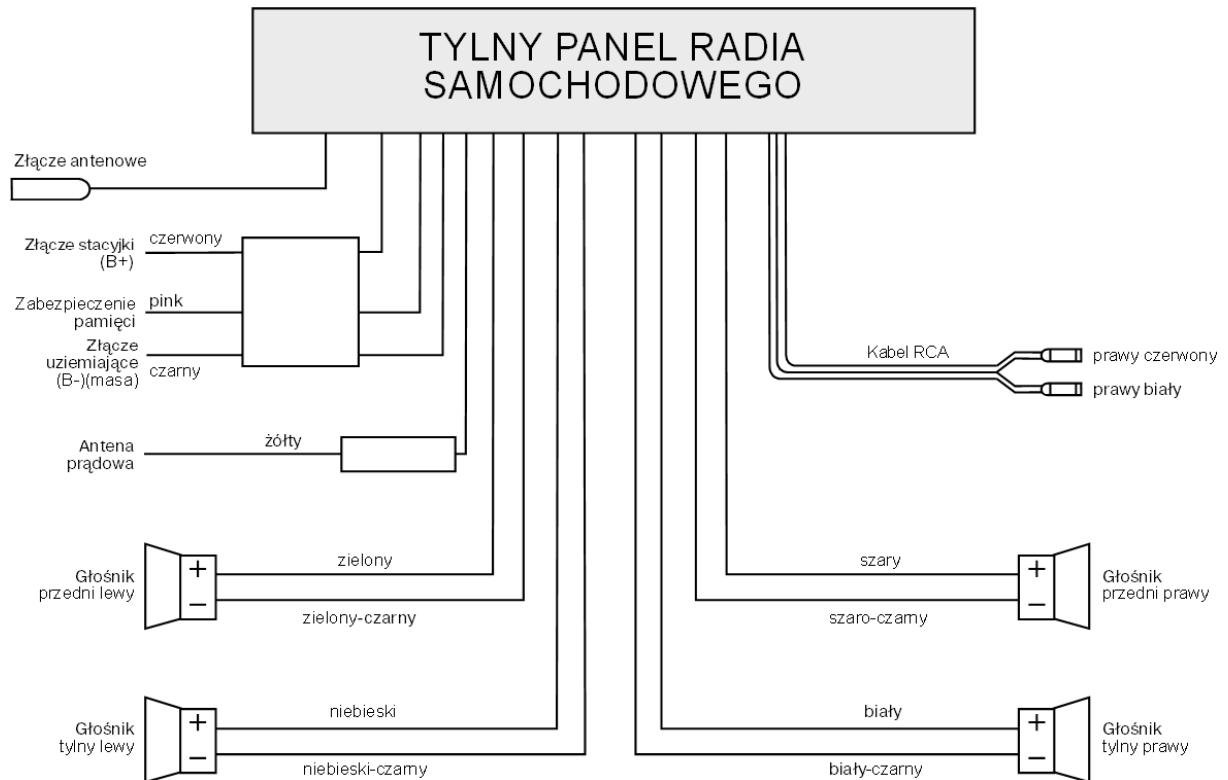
TYLNY PANEL RADIA SAMOCHODOWEGO

Złącze antenowe

Złącze stacyjki (B+)
czerwony

Zabezpieczenie pamięci
pink

Złącze uziemiające (B-)(masa)
czarny

Kabel RCA
prawy czerwony
prawy biały

Antena prądowa
żółty

Głośnik przedni lewy
+
−
zielony
zielony-czarny

szary
szaro-czarny
+
−
Głośnik przedni prawy

Głośnik tylny lewy
+
−
niebieski
niebieski-czarny

biały
biały-czarny
+
−
Głośnik tylny prawy